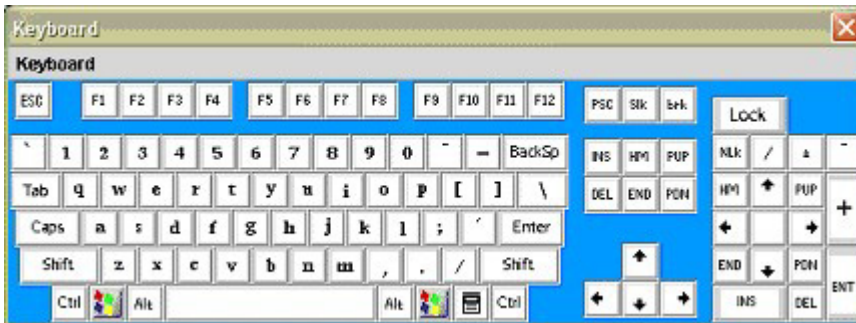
Keyboard
Keyboard

ESC F1 F2 F3 F4 F5 F6 F7 F8 F9 F10 F11 F12 PSC Slk Brk Lock

` 1 2 3 4 5 6 7 8 9 0 - = BackSp INS HM PUP NLk / * -

Tab q w e r t y u i o p [ ] \ DEL END PDN HM ↑ PUP +

Caps a s d f g h j k l ; ' Enter ← →

Shift z x c v b n m , . / Shift ↑ END ↓ PDN ENT

Ctrl Alt Alt Ctrl ← ↓ → INS DEL